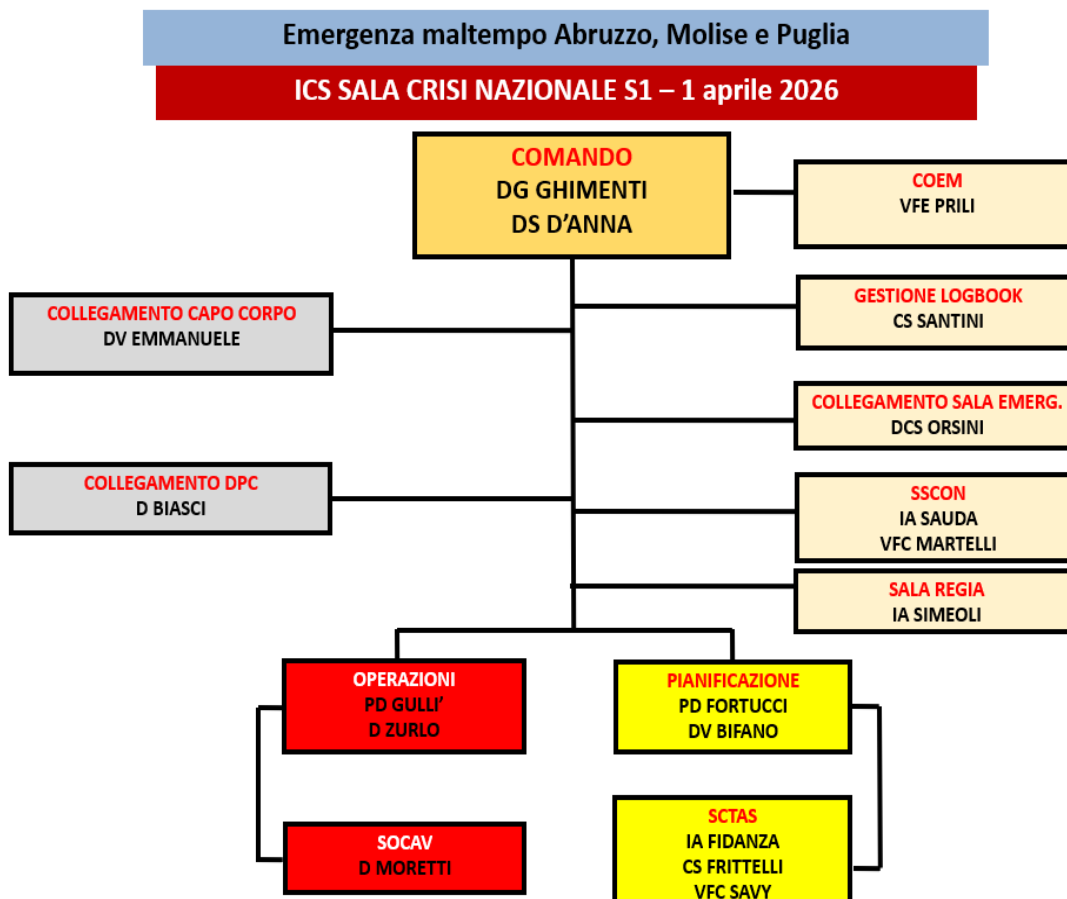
Emergenza maltempo Abruzzo, Molise e Puglia

ICS SALA CRISI NAZIONALE S1 – 1 aprile 2026

COMANDO
DG GHIMENTI
DS D'ANNA

COEM
VFE PRILI

COLLEGAMENTO CAPO CORPO
DV EMMANUELE

GESTIONE LOGBOOK
CS SANTINI

COLLEGAMENTO SALA EMERG.
DCS ORSINI

COLLEGAMENTO DPC
D BIASCI

SSCON
IA SAUDA
VFC MARTELLI

SALA REGIA
IA SIMEOLI

OPERAZIONI
PD GULLI'
D ZURLO

PIANIFICAZIONE
PD FORTUCCI
DV BIFANO

SOCAV
D MORETTI

SCTAS
IA FIDANZA
CS FRITTELLI
VFC SAVY